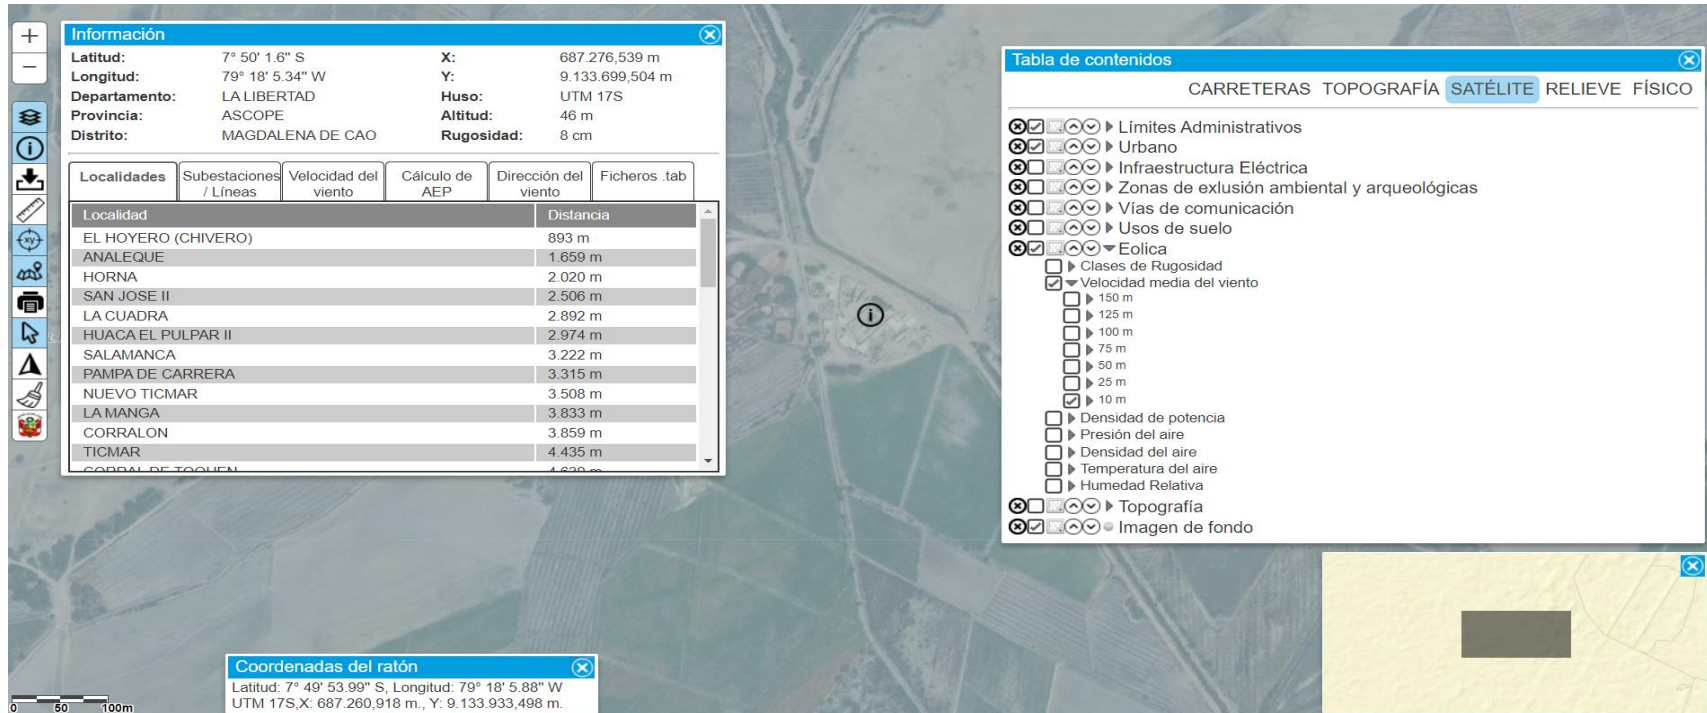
+
−

Información

| Latitud: | 7° 50' 1.6" S | X: | 687.276,539 m |
|---|---|---|---|
| Longitud: | 79° 18' 5.34" W | Y: | 9.133.699,504 m |
| Departamento: | LA LIBERTAD | Huso: | UTM 17S |
| Provincia: | ASCOPE | Altitud: | 46 m |
| Distrito: | MAGDALENA DE CAO | Rugosidad: | 8 cm |

Localidades | Subestaciones / Líneas | Velocidad del viento | Cálculo de AEP | Dirección del viento | Ficheros .tab

| Localidad | Distancia |
|---|---|
| EL HOYERO (CHIVERO) | 893 m |
| ANALEQUE | 1.659 m |
| HORNA | 2.020 m |
| SAN JOSE II | 2.506 m |
| LA CUADRA | 2.892 m |
| HUACA EL PULPAR II | 2.974 m |
| SALAMANCA | 3.222 m |
| PAMPA DE CARRERA | 3.315 m |
| NUEVO TICMAR | 3.508 m |
| LA MANGA | 3.833 m |
| CORRALON | 3.859 m |
| TICMAR | 4.435 m |
| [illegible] | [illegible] |

Tabla de contenidos
CARRETERAS TOPOGRAFÍA SATÉLITE RELIEVE FÍSICO

Límites Administrativos
Urbano
Infraestructura Eléctrica
Zonas de exlusión ambiental y arqueológicas
Vías de comunicación
Usos de suelo
Eolica
Clases de Rugosidad
Velocidad media del viento
150 m
125 m
100 m
75 m
50 m
25 m
10 m
Densidad de potencia
Presión del aire
Densidad del aire
Temperatura del aire
Humedad Relativa
Topografía
Imagen de fondo

Coordenadas del ratón
Latitud: 7° 49' 53.99" S, Longitud: 79° 18' 5.88" W
UTM 17S,X: 687.260,918 m., Y: 9.133.933,498 m.

0 50 100m